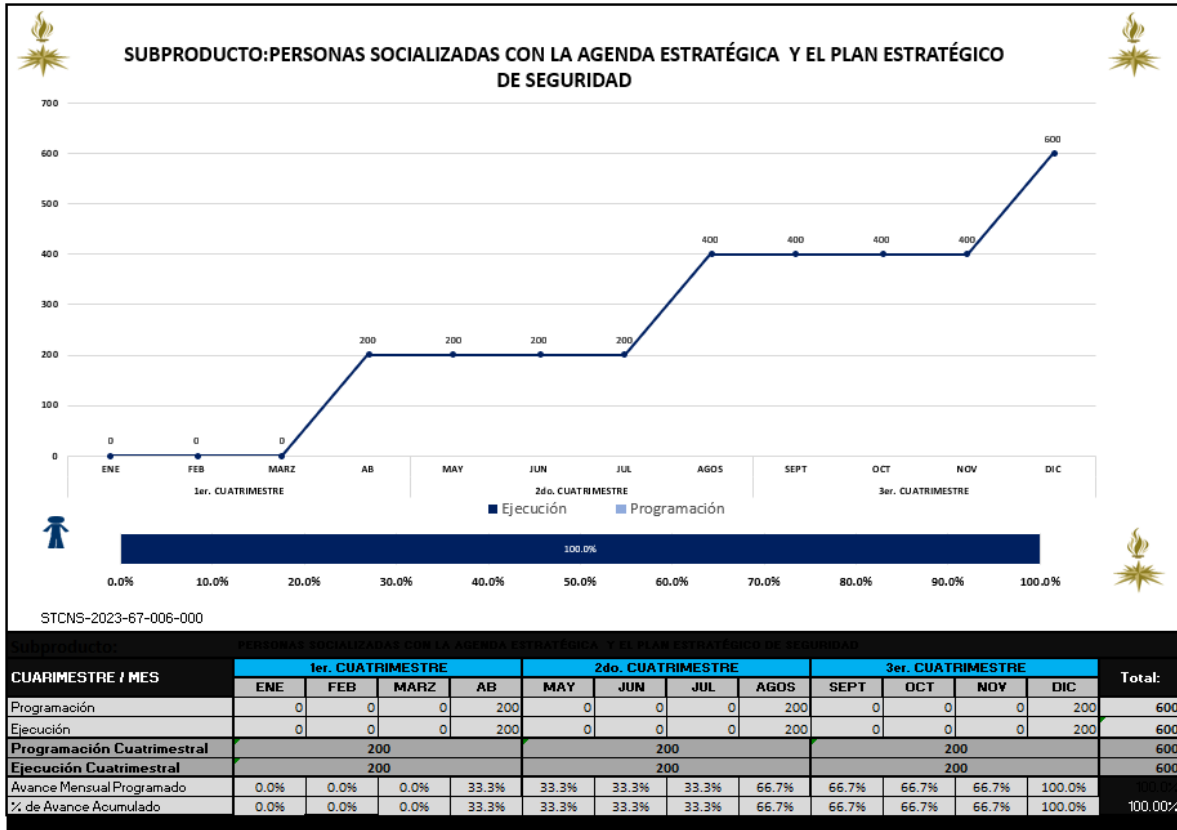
SUBPRODUCTO:PERSONAS SOCIALIZADAS CON LA AGENDA ESTRATÉGICA Y EL PLAN ESTRATÉGICO DE SEGURIDAD

700
600
500
400
300
200
100
0

0 0 0 200 200 200 200 400 400 400 400 600

ENE FEB MARZ AB MAY JUN JUL AGOS SEPT OCT NOV DIC

1er. CUATRIMESTRE 2do. CUATRIMESTRE 3er. CUATRIMESTRE

■ Ejecución ■ Programación

100.0%

0.0% 10.0% 20.0% 30.0% 40.0% 50.0% 60.0% 70.0% 80.0% 90.0% 100.0%

STCNS-2023-67-006-000

Subproducto: PERSONAS SOCIALIZADAS CON LA AGENDA ESTRATÉGICA Y EL PLAN ESTRATÉGICO DE SEGURIDAD

| CUARIMESTRE / MES | 1er. CUATRIMESTRE | | | | 2do. CUATRIMESTRE | | | | 3er. CUATRIMESTRE | | | | Total: |
|---|---|---|---|---|---|---|---|---|---|---|---|---|---|
| | ENE | FEB | MARZ | AB | MAY | JUN | JUL | AGOS | SEPT | OCT | NOV | DIC | |
| Programación | 0 | 0 | 0 | 200 | 0 | 0 | 0 | 200 | 0 | 0 | 0 | 200 | 600 |
| Ejecución | 0 | 0 | 0 | 200 | 0 | 0 | 0 | 200 | 0 | 0 | 0 | 200 | 600 |
| Programación Cuatrimestral | 200 | | | | 200 | | | | 200 | | | | 600 |
| Ejecución Cuatrimestral | 200 | | | | 200 | | | | 200 | | | | 600 |
| Avance Mensual Programado | 0.0% | 0.0% | 0.0% | 33.3% | 33.3% | 33.3% | 33.3% | 66.7% | 66.7% | 66.7% | 66.7% | 100.0% | 100.0% |
| % de Avance Acumulado | 0.0% | 0.0% | 0.0% | 33.3% | 33.3% | 33.3% | 33.3% | 66.7% | 66.7% | 66.7% | 66.7% | 100.0% | 100.00% |